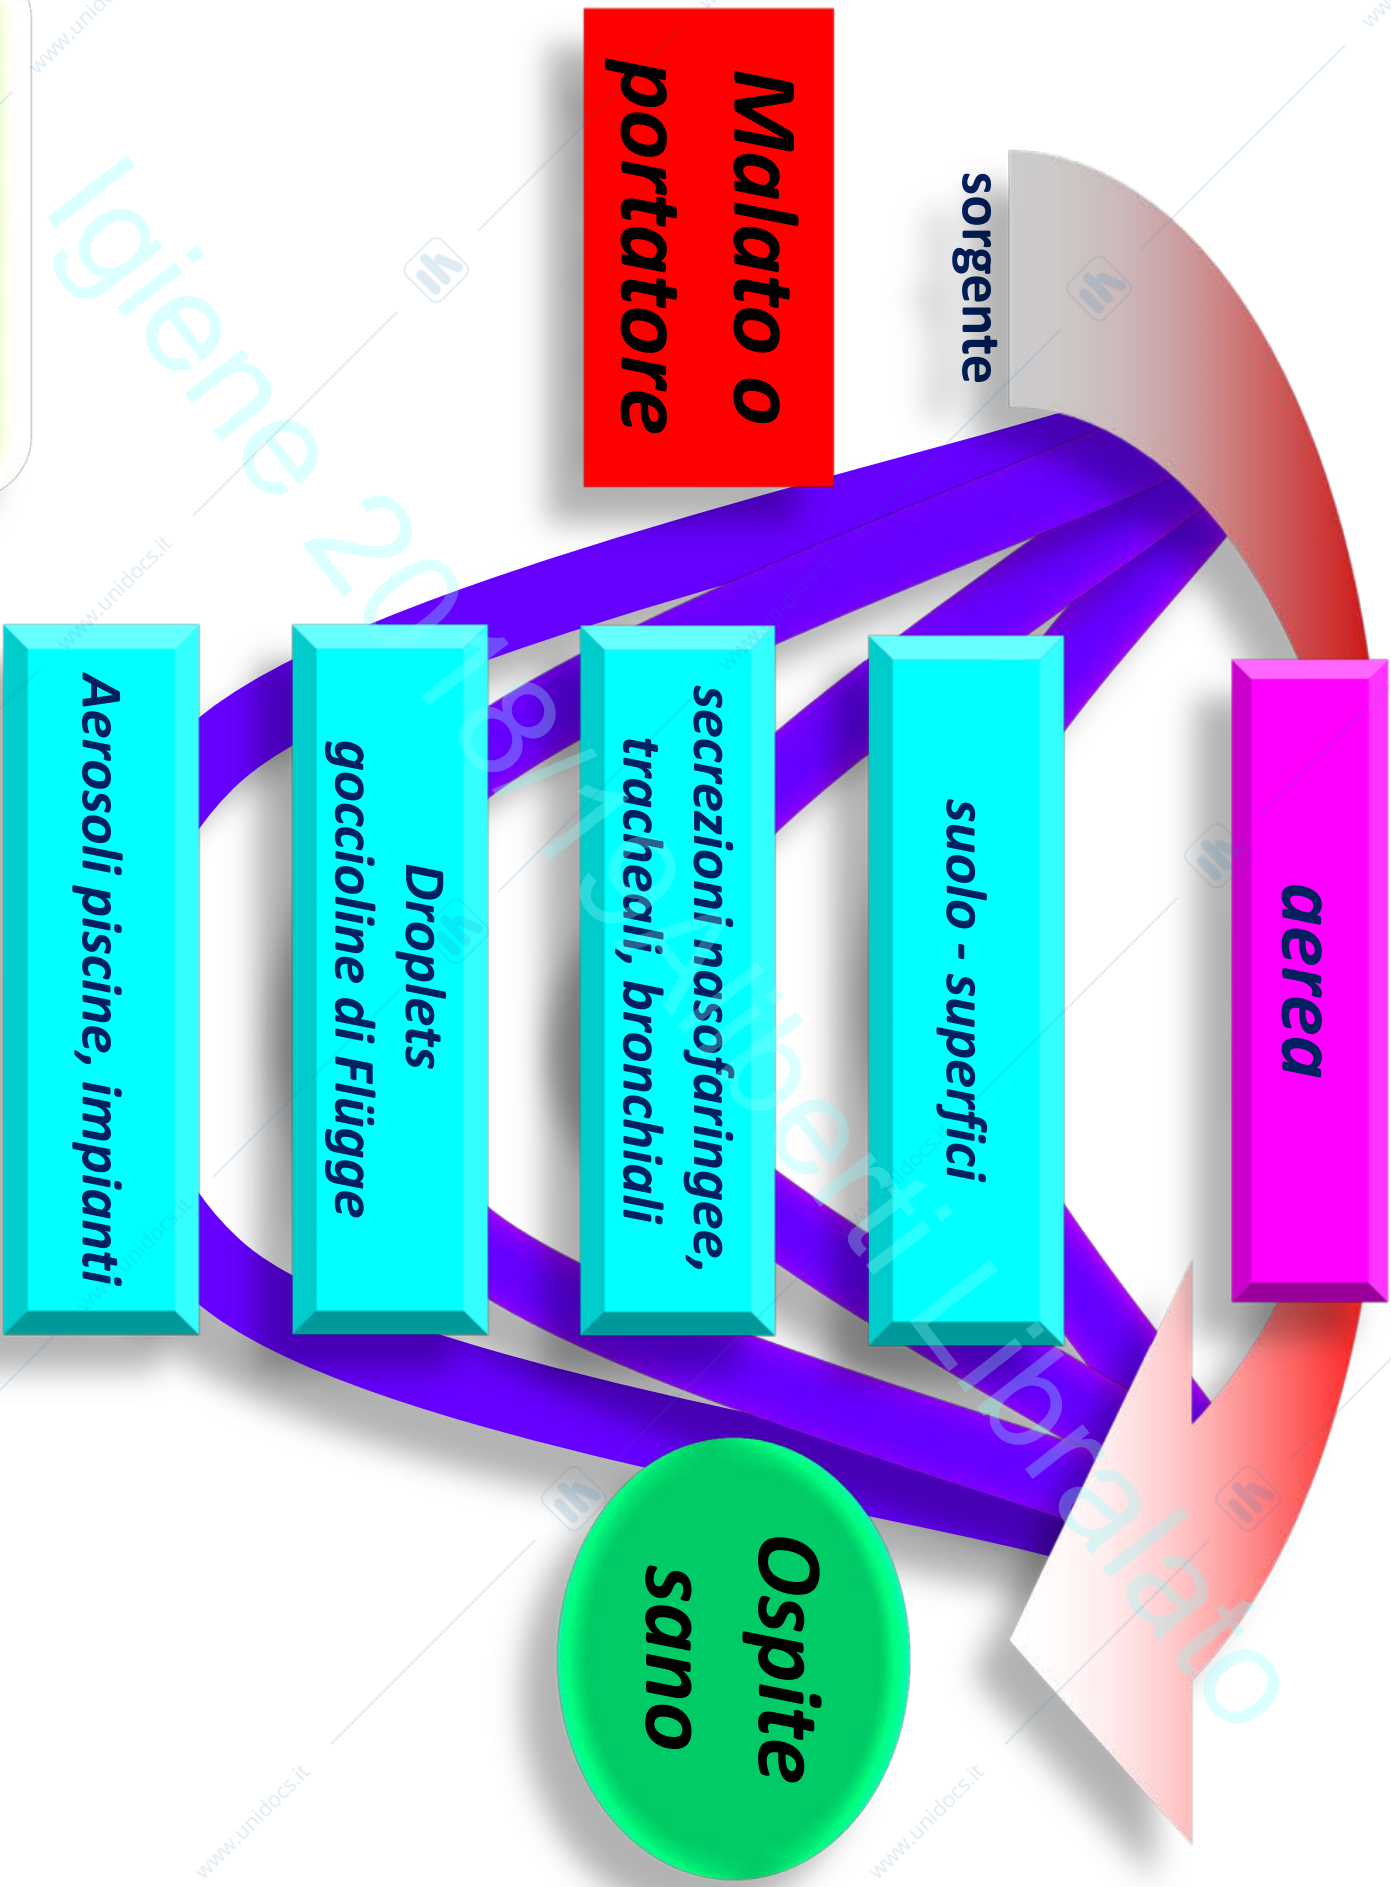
Malato o portatore

sorgente

aerea

suolo - superfici

secrezioni nasofaringee, tracheali, bronchiali

Droplets goccioline di Flügge

Aerosoli piscine, impianti

Ospite sano

Igiene 2018/19 Alberti Libralato

www.unidocs.it